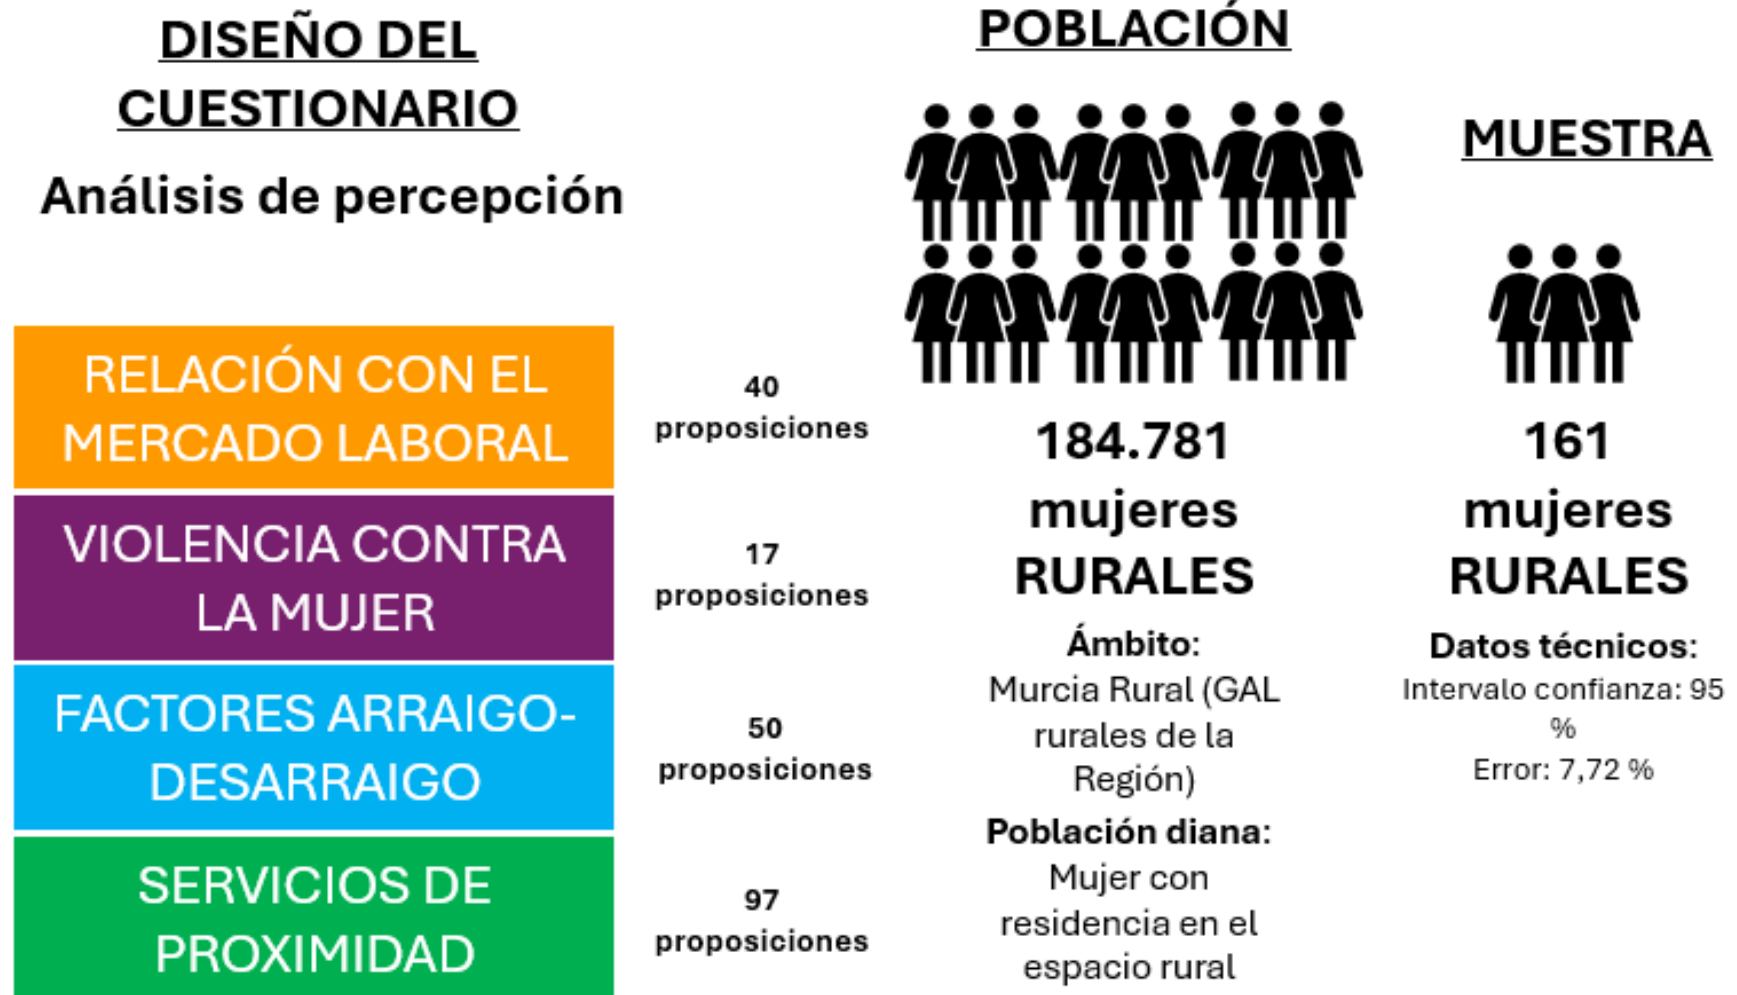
DISEÑO DEL CUESTIONARIO

Análisis de percepción

RELACIÓN CON EL MERCADO LABORAL

40 proposiciones

VIOLENCIA CONTRA LA MUJER

17 proposiciones

FACTORES ARRAIGO-DESARRAIGO

50 proposiciones

SERVICIOS DE PROXIMIDAD

97 proposiciones

POBLACIÓN

184.781 mujeres RURALES

Ámbito:
Murcia Rural (GAL rurales de la Región)

Población diana:
Mujer con residencia en el espacio rural

MUESTRA

161 mujeres RURALES

Datos técnicos:
Intervalo confianza: 95 %
Error: 7,72 %